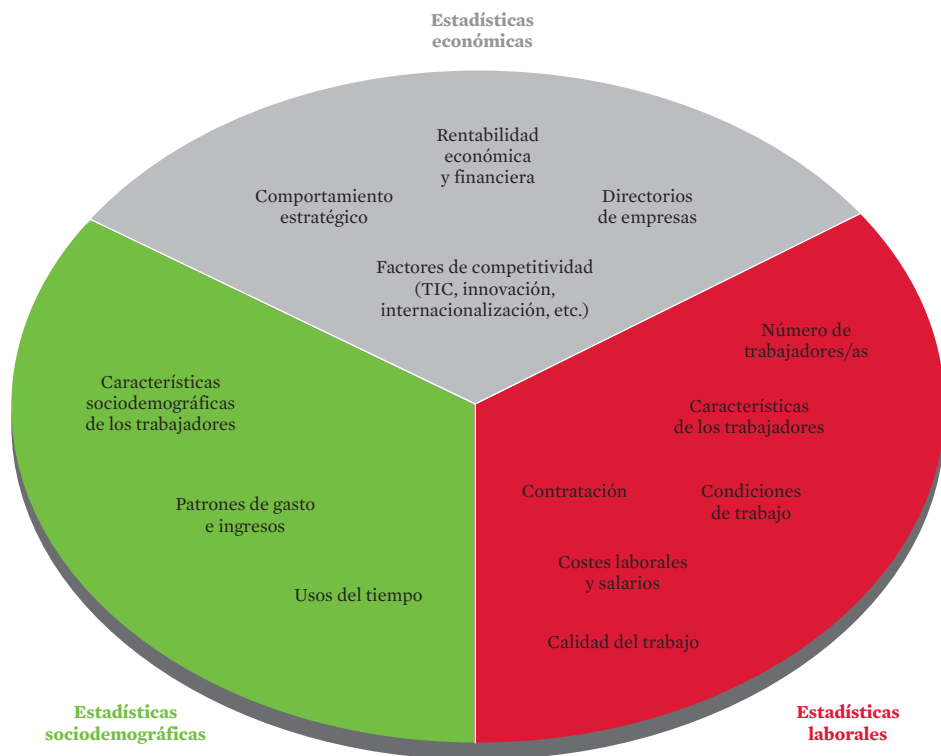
Estadísticas económicas

Rentabilidad económica y financiera

Comportamiento estratégico

Directorios de empresas

Factores de competitividad (TIC, innovación, internacionalización, etc.)

Características sociodemográficas de los trabajadores

Patrones de gasto e ingresos

Usos del tiempo

Número de trabajadores/as

Características de los trabajadores

Contratación

Condiciones de trabajo

Costes laborales y salarios

Calidad del trabajo

Estadísticas sociodemográficas

Estadísticas laborales